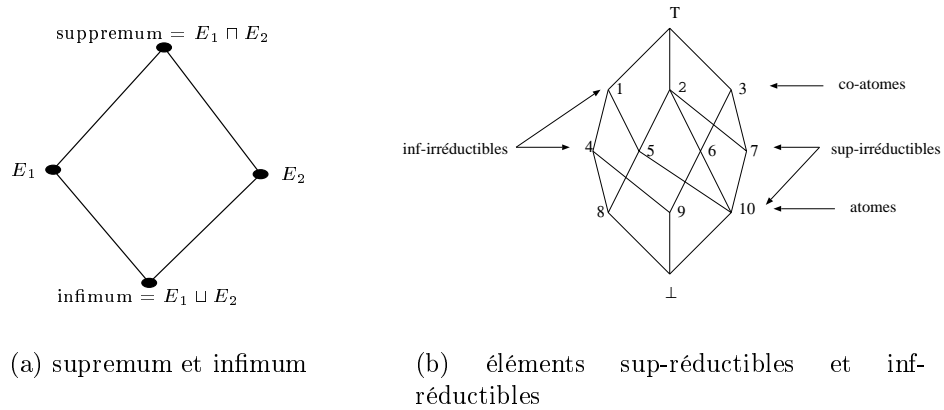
suppremum = $E_1 \sqcap E_2$

$E_1$

$E_2$

infimum = $E_1 \sqcup E_2$

(a) supremum et infimum

$\top$

1 2 3

co-atomes

inf-irréductibles

4 5 6 7

sup-irréductibles

8 9 10

atomes

$\perp$

(b) éléments sup-réductibles et inf-réductibles